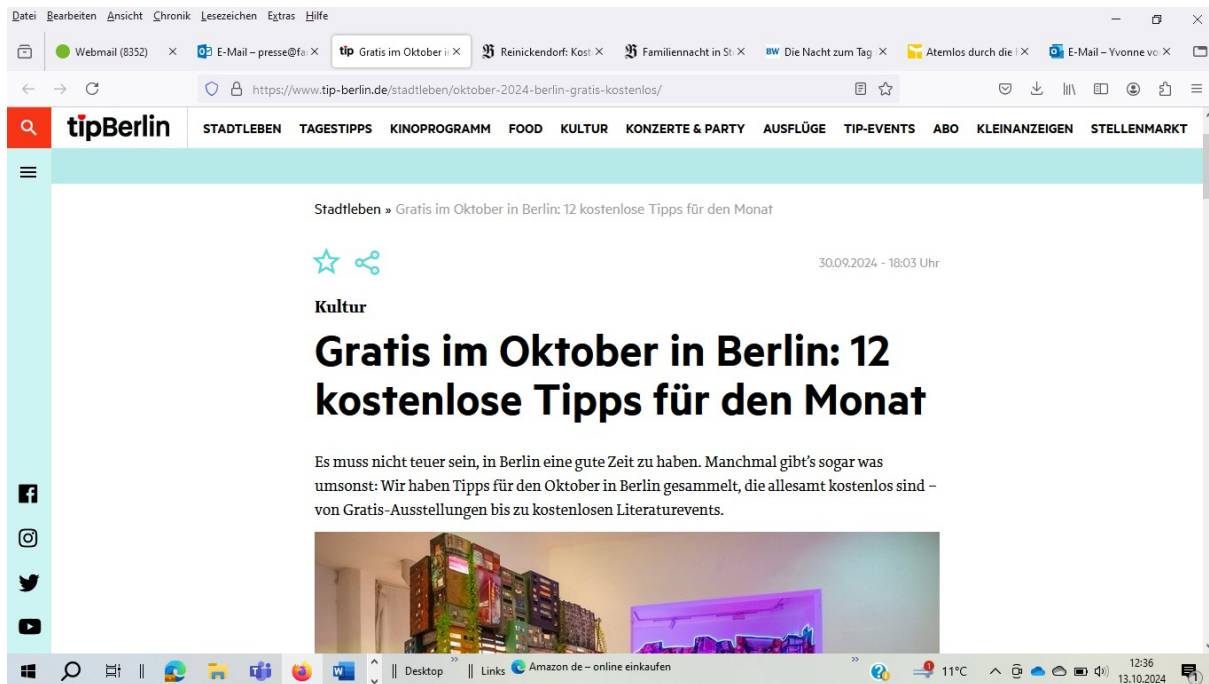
Datei Bearbeiten Ansicht Chronik Lesezeichen Extras Hilfe

Webmail (8352) × E-Mail – presse@fa × tip Gratis im Oktober i × Reinickendorf: Kost × Familiennacht in St × BW Die Nacht zum Tag × Atemlos durch die × E-Mail – Yvonne vo ×

https://www.tip-berlin.de/stadtleben/oktober-2024-berlin-gratis-kostenlos/

tipBerlin STADTLEBEN TAGESTIPPS KINOPROGRAMM FOOD KULTUR KONZERTE & PARTY AUSFLÜGE TIP-EVENTS ABO KLEINANZEIGEN STELLENMARKT

Stadtleben » Gratis im Oktober in Berlin: 12 kostenlose Tipps für den Monat

30.09.2024 - 18:03 Uhr

Kultur

Gratis im Oktober in Berlin: 12 kostenlose Tipps für den Monat

Es muss nicht teuer sein, in Berlin eine gute Zeit zu haben. Manchmal gibt's sogar was umsonst: Wir haben Tipps für den Oktober in Berlin gesammelt, die allesamt kostenlos sind – von Gratis-Ausstellungen bis zu kostenlosen Literaturevents.

Desktop Links Amazon de – online einkaufen 11°C 12:36 13.10.2024